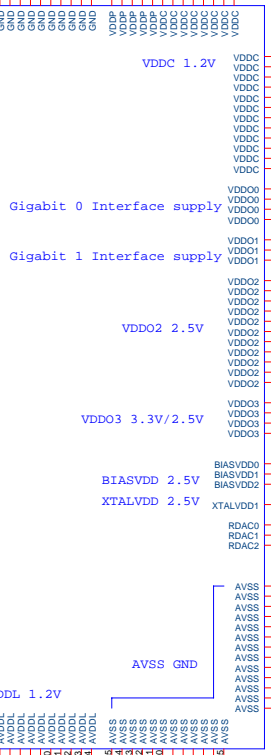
GND GND GND GND GND GND GND GND GND VDDP VDDP VDDP VDDP VDDC VDDC VDDC VDDC VDDC VDDC

VDDC 1.2V

VDDC
VDDC
VDDC
VDDC
VDDC
VDDC
VDDC
VDDC
VDDC
VDDC
VDDC
VDDC

Gigabit 0 Interface supply

VDDO0
VDDO0
VDDO0
VDDO0

Gigabit 1 Interface supply

VDDO1
VDDO1
VDDO1

VDDO2 2.5V

VDDO2
VDDO2
VDDO2
VDDO2
VDDO2
VDDO2
VDDO2
VDDO2
VDDO2
VDDO2

VDDO3 3.3V/2.5V

VDDO3
VDDO3
VDDO3
VDDO3

BIASVDD 2.5V

BIASVDD0
BIASVDD1
BIASVDD2

XTALVDD 2.5V

XTALVDD1

RDAC0
RDAC1
RDAC2

AVSS GND

AVSS
AVSS
AVSS
AVSS
AVSS
AVSS
AVSS
AVSS
AVSS
AVSS
AVSS
AVSS
AVSS
AVSS

DDL 1.2V

AVDDL AVDDL AVDDL AVDDL AVDDL AVDDL AVDDL AVDDL AVDDL AVSS AVSS AVSS AVSS AVSS AVSS AVSS AVSS AVSS AVSS AVSS AVSS